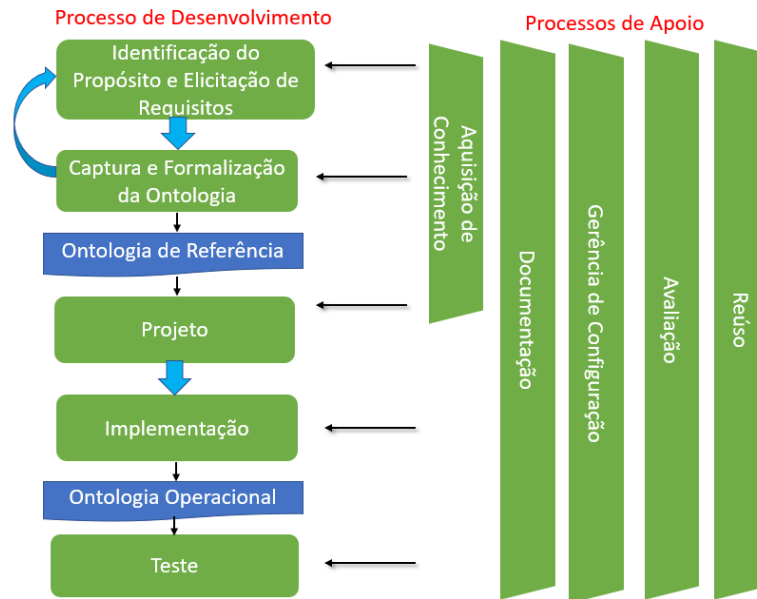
Processo de Desenvolvimento

Identificação do Propósito e Elicitação de Requisitos

Captura e Formalização da Ontologia

Ontologia de Referência

Projeto

Implementação

Ontologia Operacional

Teste

Processos de Apoio

Aquisição de Conhecimento

Documentação

Gerência de Configuração

Avaliação

Reúso